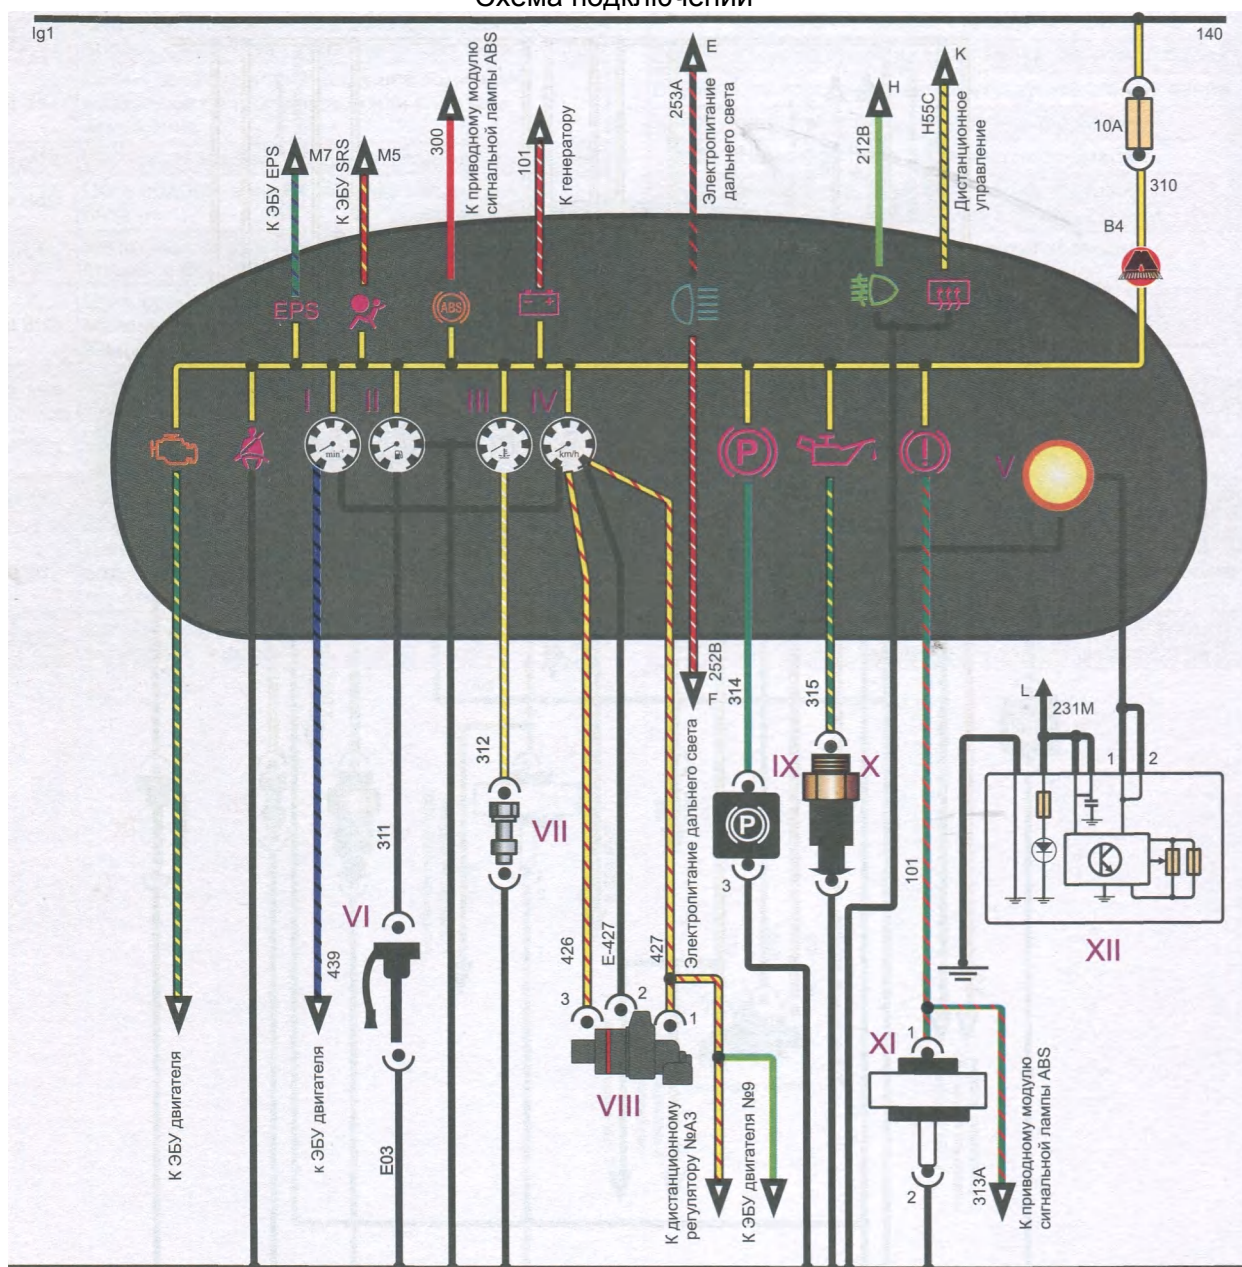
Схема подключений

Ig1
140
10A
310
B4

К ЭБУ EPS
M7
К ЭБУ SRS
M5
300
К приводному модулю сигнальной лампы ABS
101
К генератору
253A
E
Электропитание дальнего света
212B
H
H55C
K
Дистанционное управление

EPS
I
II
III
IV
V

252B
F
314
315
IX
X
231M
L
1
2
XII

311
312
VII
VI
439
426
E-427
427
Электропитание дальнего света
3
2
1
3
VIII
101
XI
1
2
313A

К ЭБУ двигателя
к ЭБУ двигателя
E03
К дистанционному регулятору №А3
К ЭБУ двигателя №9
К приводному модулю сигнальной лампы ABS